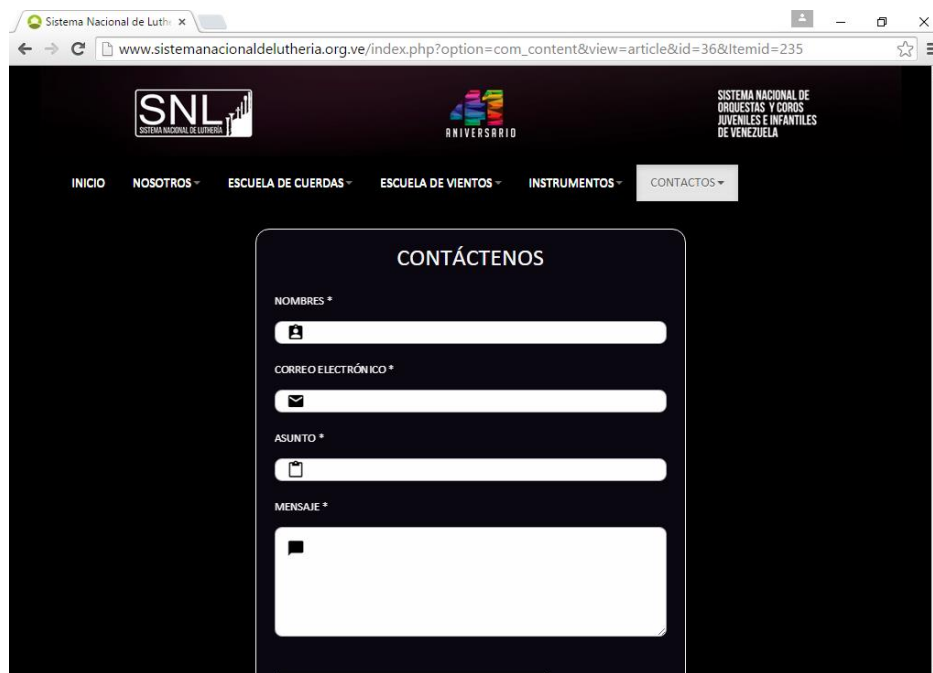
Sistema Nacional de Luth ×

www.sistemanacionaldelutheria.org.ve/index.php?option=com_content&view=article&id=36&Itemid=235

SNL
SISTEMA NACIONAL DE LUTHERÍA

41
ANIVERSARIO

SISTEMA NACIONAL DE ORQUESTAS Y COROS JUVENILES E INFANTILES DE VENEZUELA

INICIO NOSOTROS ESCUELA DE CUERDAS ESCUELA DE VIENTOS INSTRUMENTOS CONTACTOS

CONTÁCTENOS

NOMBRES *

CORREO ELECTRÓNICO *

ASUNTO *

MENSAJE *